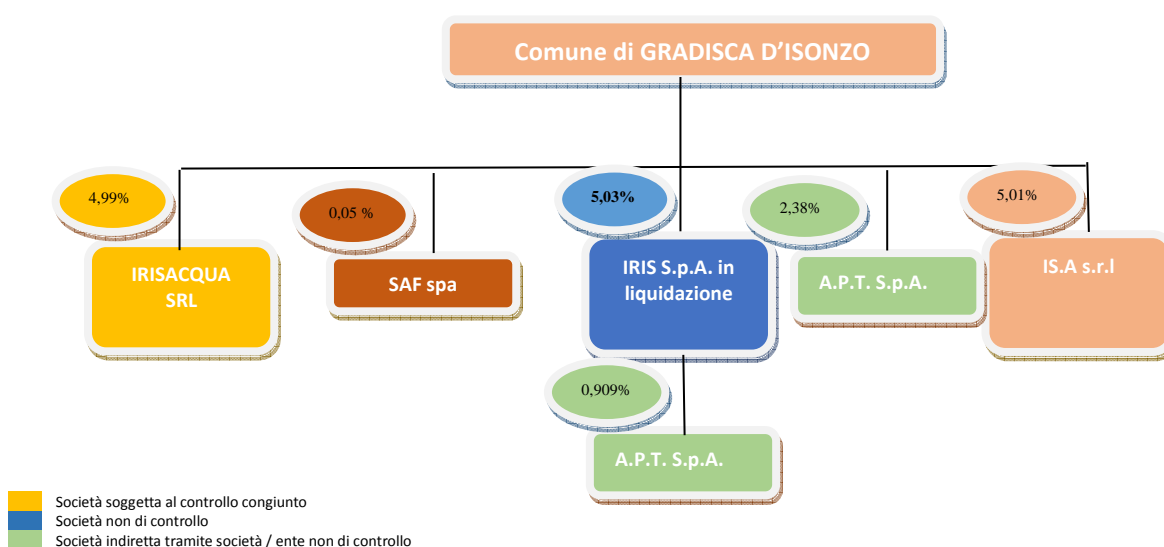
Comune di GRADISCA D'ISONZO

4,99%

IRISACQUA SRL

0,05 %

SAF spa

5,03%

IRIS S.p.A. in liquidazione

2,38%

A.P.T. S.p.A.

5,01%

IS.A s.r.l

0,909%

A.P.T. S.p.A.

Società soggetta al controllo congiunto
Società non di controllo
Società indiretta tramite società / ente non di controllo